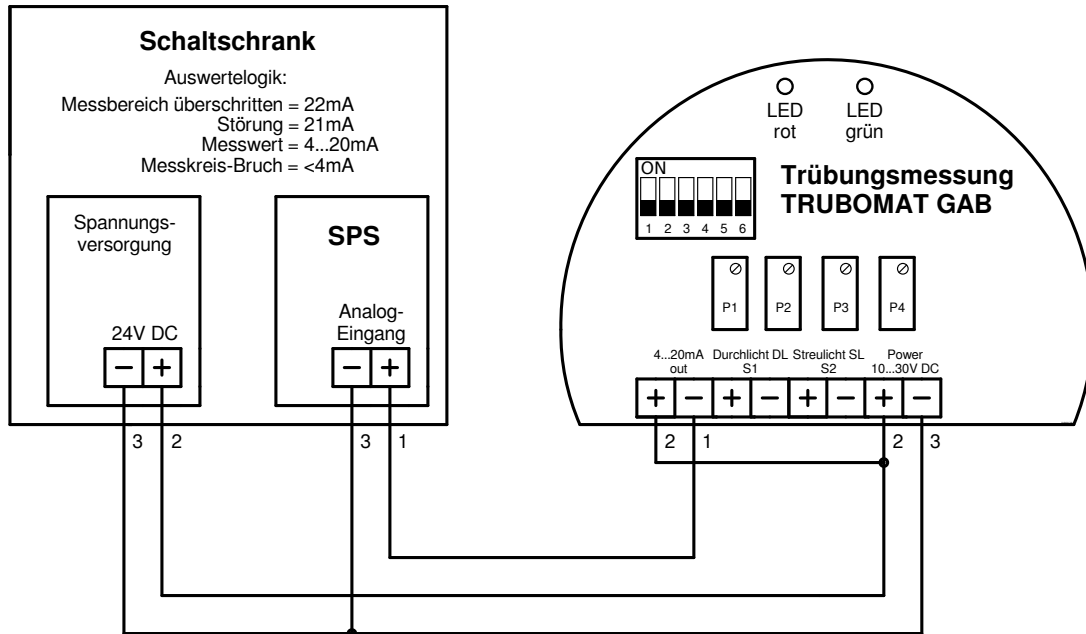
Schaltschrank

Auswertelogik:
Messbereich überschritten = 22mA
Störung = 21mA
Messwert = 4...20mA
Messkreis-Bruch = <4mA

Spannungs-versorgung

24V DC

$-$ $+$

SPS

Analog-Eingang

$-$ $+$

3 2 3 1

LED rot

LED grün

ON

1 2 3 4 5 6

Trübungsmessung
TRUBOMAT GAB

P1 P2 P3 P4

4...20mA out

Durchlicht DL S1

Streulicht SL S2

Power 10...30V DC

$+$ $-$ $+$ $-$ $+$ $-$ $+$ $-$

2 1 2 3